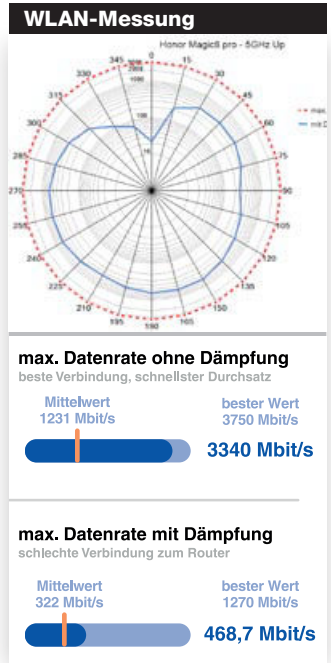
WLAN-Messung

Honor Magic6 pro - 5GHz Up

345 0 15 30 45 60 75 90 105 120 135 150 165 180 195 210 225 240 255 270 285 300 315 330

max.
mit D

max. Datenrate ohne Dämpfung
beste Verbindung, schnellster Durchsatz

Mittelwert
1231 Mbit/s

bester Wert
3750 Mbit/s

3340 Mbit/s

max. Datenrate mit Dämpfung
schlechte Verbindung zum Router

Mittelwert
322 Mbit/s

bester Wert
1270 Mbit/s

468,7 Mbit/s